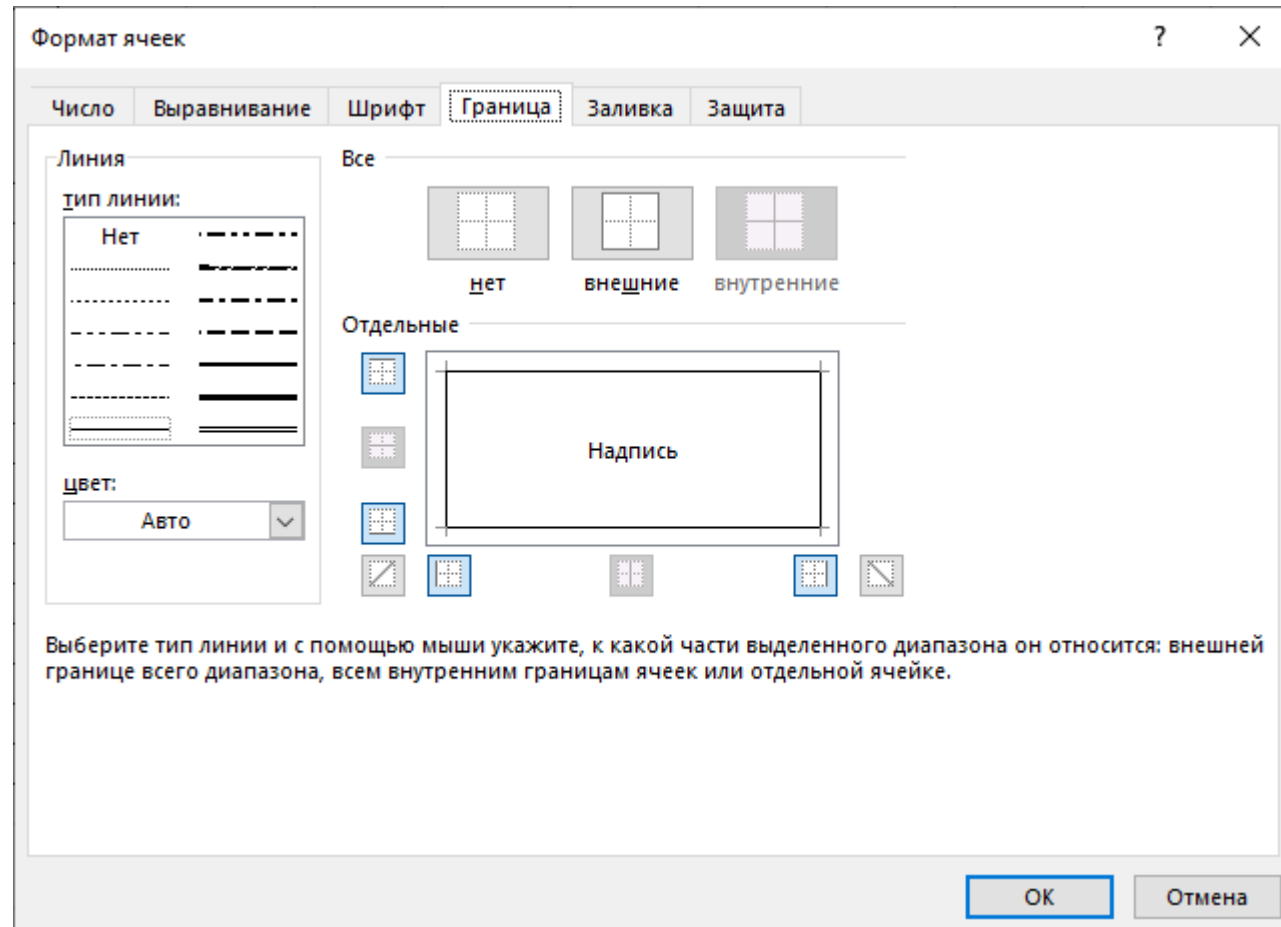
Формат ячеек

?

×

Число Выравнивание Шрифт Граница Заливка Защита

Линия

тип линии:

Нет

цвет:

Авто

Все

нет внешние внутренние

Отдельные

Надпись

Выберите тип линии и с помощью мыши укажите, к какой части выделенного диапазона он относится: внешней границе всего диапазона, всем внутренним границам ячеек или отдельной ячейке.

ОК Отмена